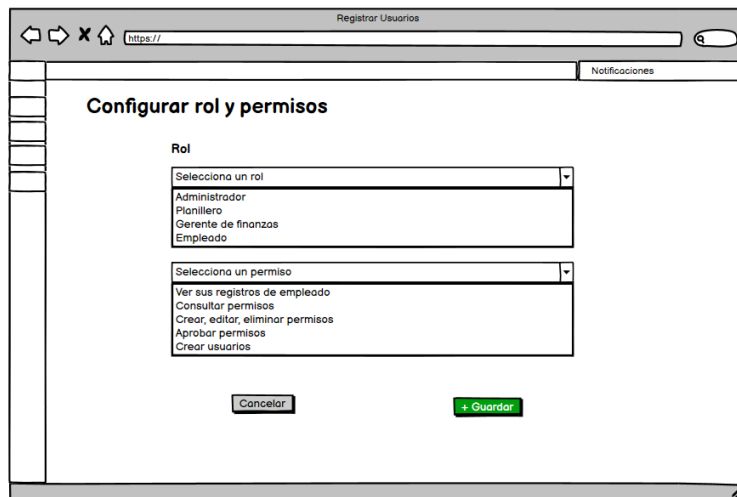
Registrar Usuarios

https://

Notificaciones

Configurar rol y permisos

Rol

Selecciona un rol

Administrador
Planillero
Gerente de finanzas
Empleado

Selecciona un permiso

Ver sus registros de empleado
Consultar permisos
Crear, editar, eliminar permisos
Aprobar permisos
Crear usuarios

Cancelar

+ Guardar